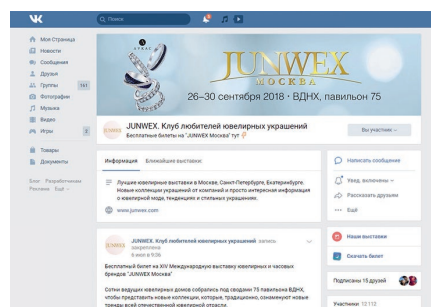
VK
Поиск

Моя Страница
Новости
Сообщения
Друзья
Группы 161
Фотографии
Музыка
Видео
Игры 2
Товары
Документы

Блог Разработчикам Реклама Ещё

JUNWEX
МОСКВА
26–30 сентября 2018 · ВДНХ, павильон 75

JUNWEX. Клуб любителей ювелирных украшений
Бесплатные билеты на "JUNWEX Москва" тут
Вы участник

Информация Ближайшие выставки

Лучшие ювелирные выставки в Москве, Санкт-Петербурге, Екатеринбурге. Новые коллекции украшений от компаний и просто интересная информация о ювелирной моде, тенденциях и стильных украшениях.
www.junwex.com

JUNWEX. Клуб любителей ювелирных украшений запись закреплена
6 июл в 9:36

Бесплатный билет на XIV Международную выставку ювелирных и часовых брендов "JUNWEX Москва"

Сотни ведущих ювелирных домов соберутся под сводами 75 павильона ВДНХ, чтобы представить новые коллекции, которые, традиционно, окажут новые тренды всей отечественной ювелирной отрасли.

Написать сообщение
Увед. включены
Рассказать друзьям
Ещё

Наши выставки
Заказать билет

Подписаны 15 друзей
Участники 12 112